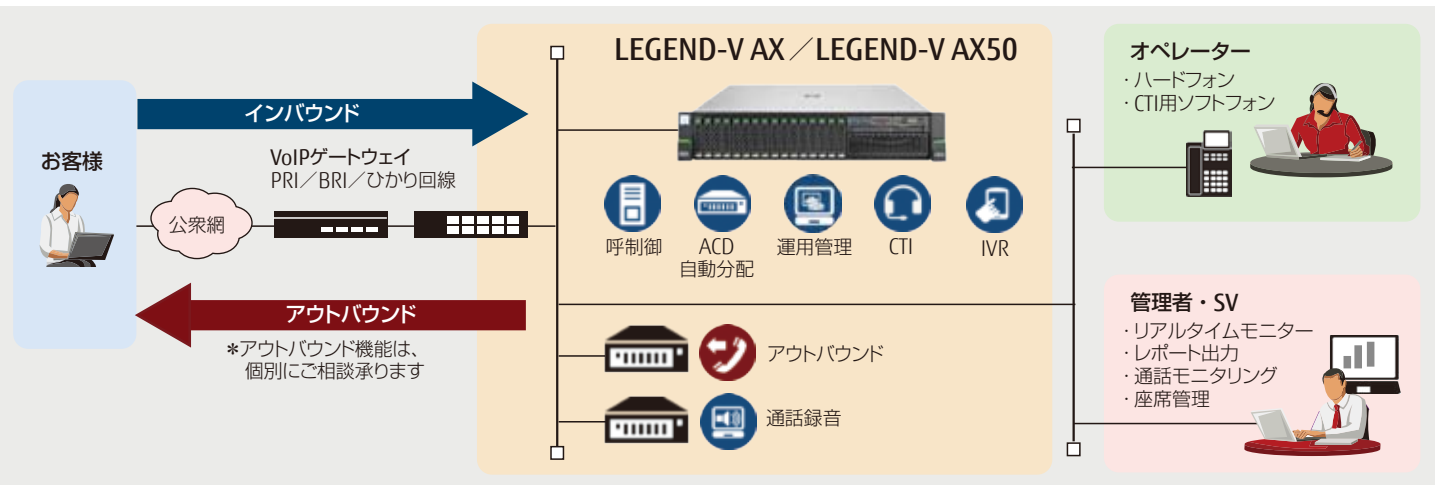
LEGEND-V AX／LEGEND-V AX50

オペレーター
・ハードフォン
・CTI用ソフトフォン

お客様

インバウンド

VoIPゲートウェイ
PRI／BRI／ひかり回線

公衆網

呼制御

ACD
自動分配

運用管理

CTI

IVR

アウトバウンド

＊アウトバウンド機能は、
個別にご相談承ります

アウトバウンド

通話録音

管理者・SV
・リアルタイムモニター
・レポート出力
・通話モニタリング
・座席管理